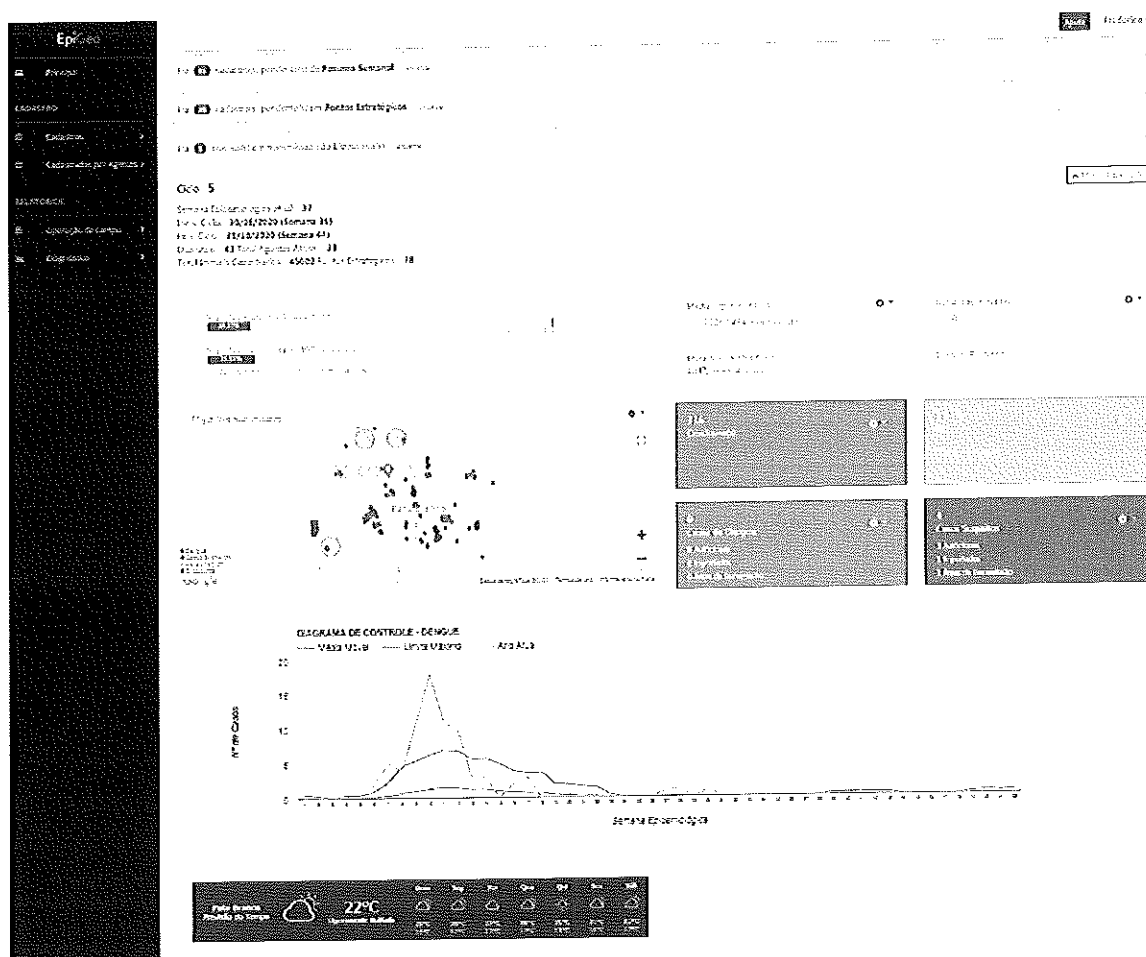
Epi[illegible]

Principal

CADASTRO

Estrutura

Cadastrados por Agentes

RELATÓRIOS

Operação de Campo

Diagnóstico

Ajuda

Há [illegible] faltam por ciclo de Semana Semanal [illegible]

Há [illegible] faltam ser realizadas em Pontos Estratégicos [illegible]

Há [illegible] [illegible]

Ciclo 5

Semana Epidemiológica Atual: 37

Início Ciclo: 30/08/2020 (Semana 35)

Fim Ciclo: 31/10/2020 (Semana 44)

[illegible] 43 Total Agentes Ativos: 33

Total Imóveis Cadastrados: 45002 Pontos Estratégicos: 78

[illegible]

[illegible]

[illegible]

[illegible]

DIAGRAMA DE CONTROLE - DENGUE

Média Móvel — Limite Máximo — Ano Atual

20

15

10

5

0

Nº de Casos

Semana Epidemiológica

22°C

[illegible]